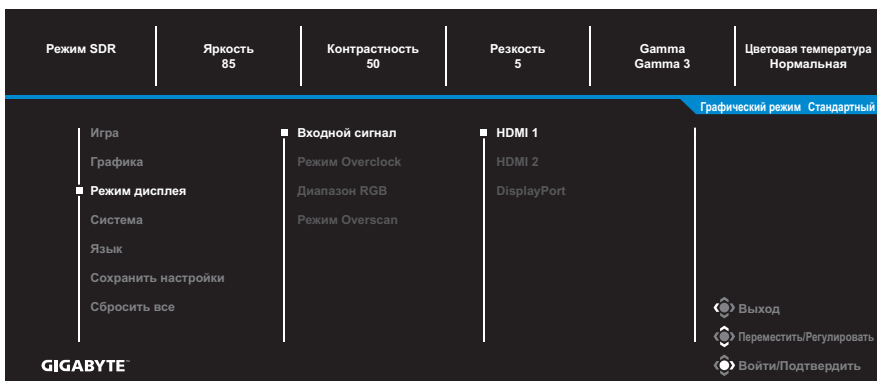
Режим SDR

Яркость
85

Контрастность
50

Резкость
5

Gamma
Gamma 3

Цветовая температура
Нормальная

Графический режим Стандартный

Игра
Графика
Режим дисплея
Система
Язык
Сохранить настройки
Сбросить все

Входной сигнал
Режим Overclock
Диапазон RGB
Режим Overscan

HDMI 1
HDMI 2
DisplayPort

Выход
Переместить/Регулировать
Войти/Подтвердить

GIGABYTE™